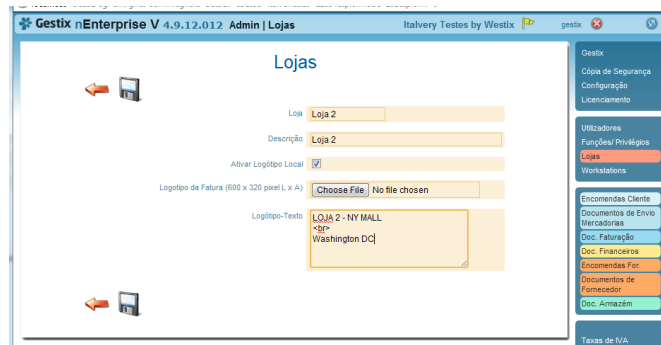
Gestix nEnterprise V 4.9.12.012 Admin | Lojas

Italvery Testes by Westix

gestix

Lojas

Loja Loja 2

Descrição Loja 2

Ativar Logótipo Local

Logotipo da Fatura (600 x 320 pixel L x A) Choose File No file chosen

Logótipo-Texto LOJA 2 - NY MALL
<br>
Washington DC

Gestix
Cópia de Segurança
Configuração
Licenciamento

Utilizadores
Funções/ Privilégios
Lojas
Workstations

Encomendas Cliente
Documentos de Envio Mercadorias
Doc. Faturação
Doc. Financeiros
Encomendas For.
Documentos de Fornecedor
Doc. Armazém

Taxas de IVA